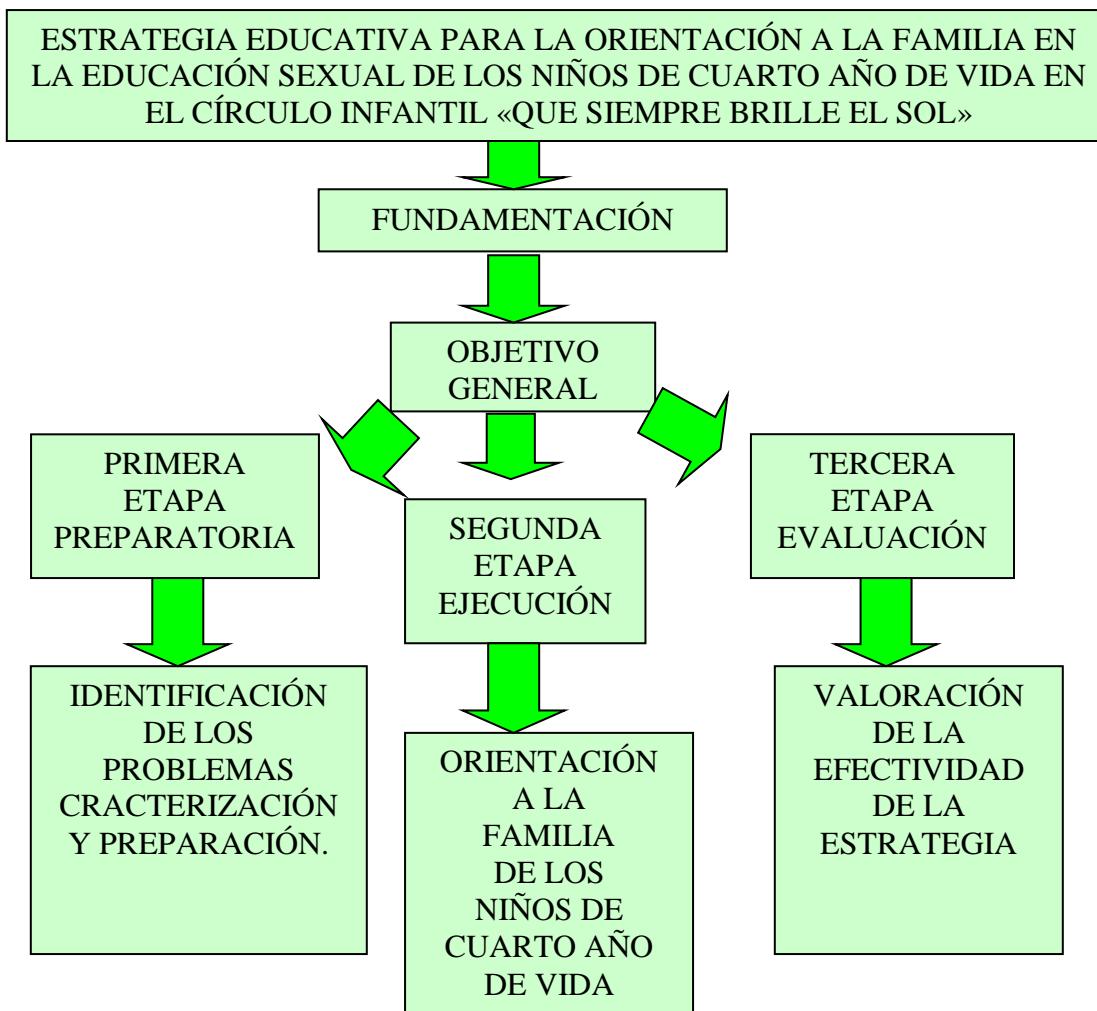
ESTRATEGIA EDUCATIVA PARA LA ORIENTACIÓN A LA FAMILIA EN LA EDUCACIÓN SEXUAL DE LOS NIÑOS DE CUARTO AÑO DE VIDA EN EL CÍRCULO INFANTIL «QUE SIEMPRE BRILLE EL SOL»

FUNDAMENTACIÓN

OBJETIVO GENERAL

PRIMERA ETAPA PREPARATORIA

IDENTIFICACIÓN DE LOS PROBLEMAS CRACTERIZACIÓN Y PREPARACIÓN.

SEGUNDA ETAPA EJECUCIÓN

ORIENTACIÓN A LA FAMILIA DE LOS NIÑOS DE CUARTO AÑO DE VIDA

TERCERA ETAPA EVALUACIÓN

VALORACIÓN DE LA EFECTIVIDAD DE LA ESTRATEGIA